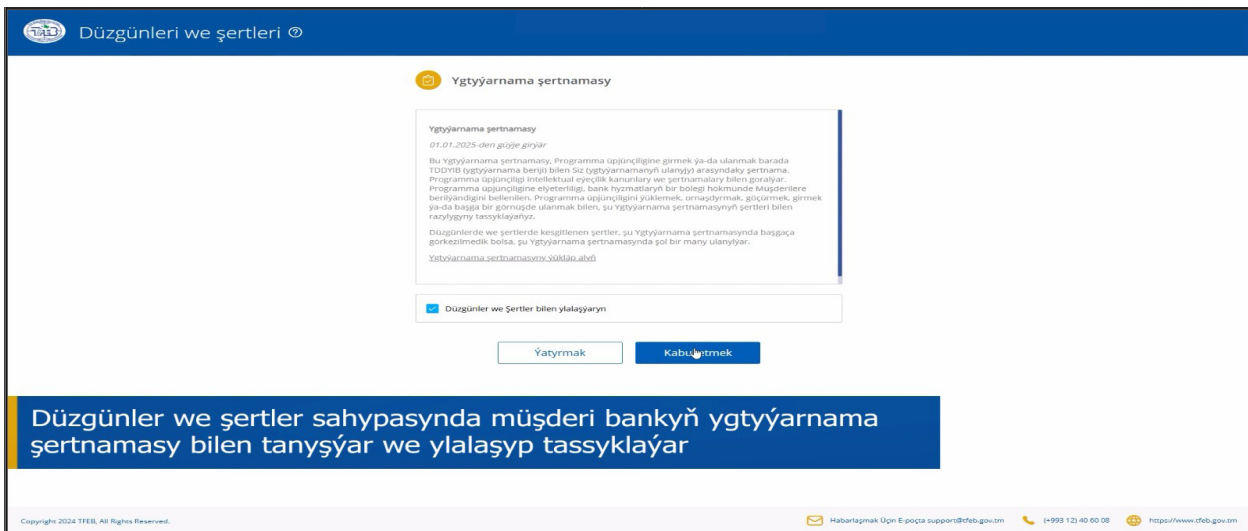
Düzgünleri we şertleri

Ygtyýarnama şertnamasy

Ygtyýarnama şertnamasy

01.01.2025-den güýje girýär

Bu Ygtyýarnama şertnamasy, Programma üpjünçiligine girmek ýa-da ulanmak barada TDDYIB (ygtyýarnama berijí) bilen Siz (ygtyýarnamanyň ulanyjy) arasyndaky şertnama. Programma üpjünçiligi intellektual eýeçilik kanunlary we şertnamalary bilen goraýar. Programma üpjünçiligine eýeterliligi, bank hyzmatlaryň bir bölegi hökmünde Müşderilere berilýändigini bellenilen. Programma üpjünçiligini ýüklemek, ornaşdyrmak, göçürmek, girmek ýa-da başga bir görnüşde ulanmak bilen, şu Ygtyýarnama şertnamasynyň şertleri bilen razylygyny tassyklaýaňyz.

Düzgünlerde we şertlerde kesgitlenen şertler, şu Ygtyýarnama şertnamasynda başgaça görkezilmedik bolsa, şu Ygtyýarnama şertnamasynda şol bir many ulanylýar.

Ygtyýarnama şertnamasyny ýükläp alyň

Düzgünler we Şertler bilen ylalaşýaryn

Ýatyrmak

Kabul etmek

Düzgünler we şertler sahypasynda müşderi bankyň ygtyýarnama şertnamasy bilen tanyşýar we ylalaşyp tassyklaýar

Copyright 2024 TFEB, All Rights Reserved.

Habarlaşmak Üçin E-poçta support@tfeb.gov.tm

(+993 12) 40 60 08

https://www.tfeb.gov.tm